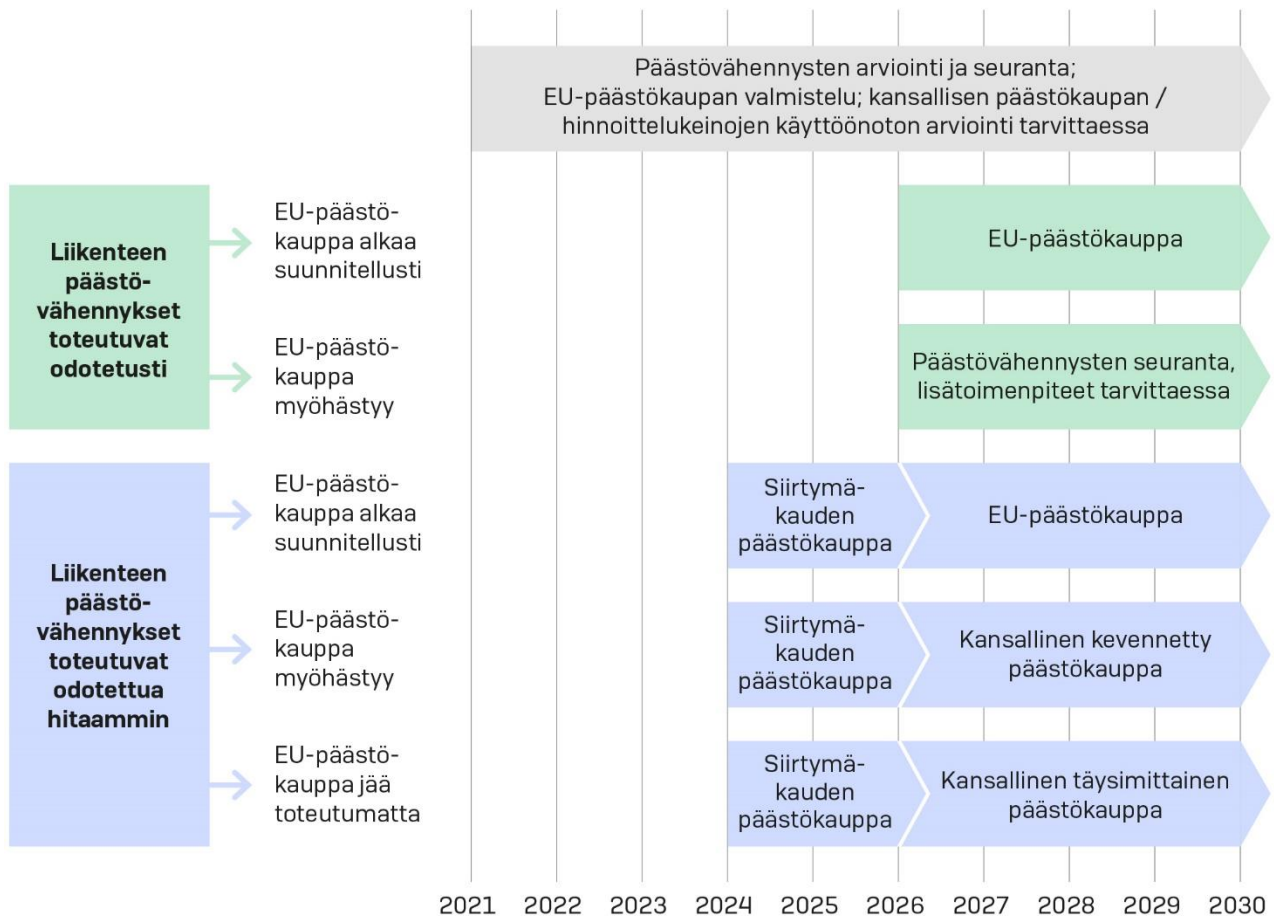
Päästövähennysten arviointi ja seuranta; EU-päästökaupan valmistelu; kansallisen päästökaupan / hinnoittelukeinojen käyttöönoton arviointi tarvittaessa

Liikenteen päästövähennykset toteutuvat odotetusti

EU-päästökauppa alkaa suunnitellusti

EU-päästökauppa

EU-päästökauppa myöhästyy

Päästövähennysten seuranta, lisätoimenpiteet tarvittaessa

Liikenteen päästövähennykset toteutuvat odotettua hitaammin

EU-päästökauppa alkaa suunnitellusti

Siirtymäkauden päästökauppa

EU-päästökauppa

EU-päästökauppa myöhästyy

Siirtymäkauden päästökauppa

Kansallinen kevennetty päästökauppa

EU-päästökauppa jää toteutumatta

Siirtymäkauden päästökauppa

Kansallinen täysimittainen päästökauppa

2021 2022 2023 2024 2025 2026 2027 2028 2029 2030